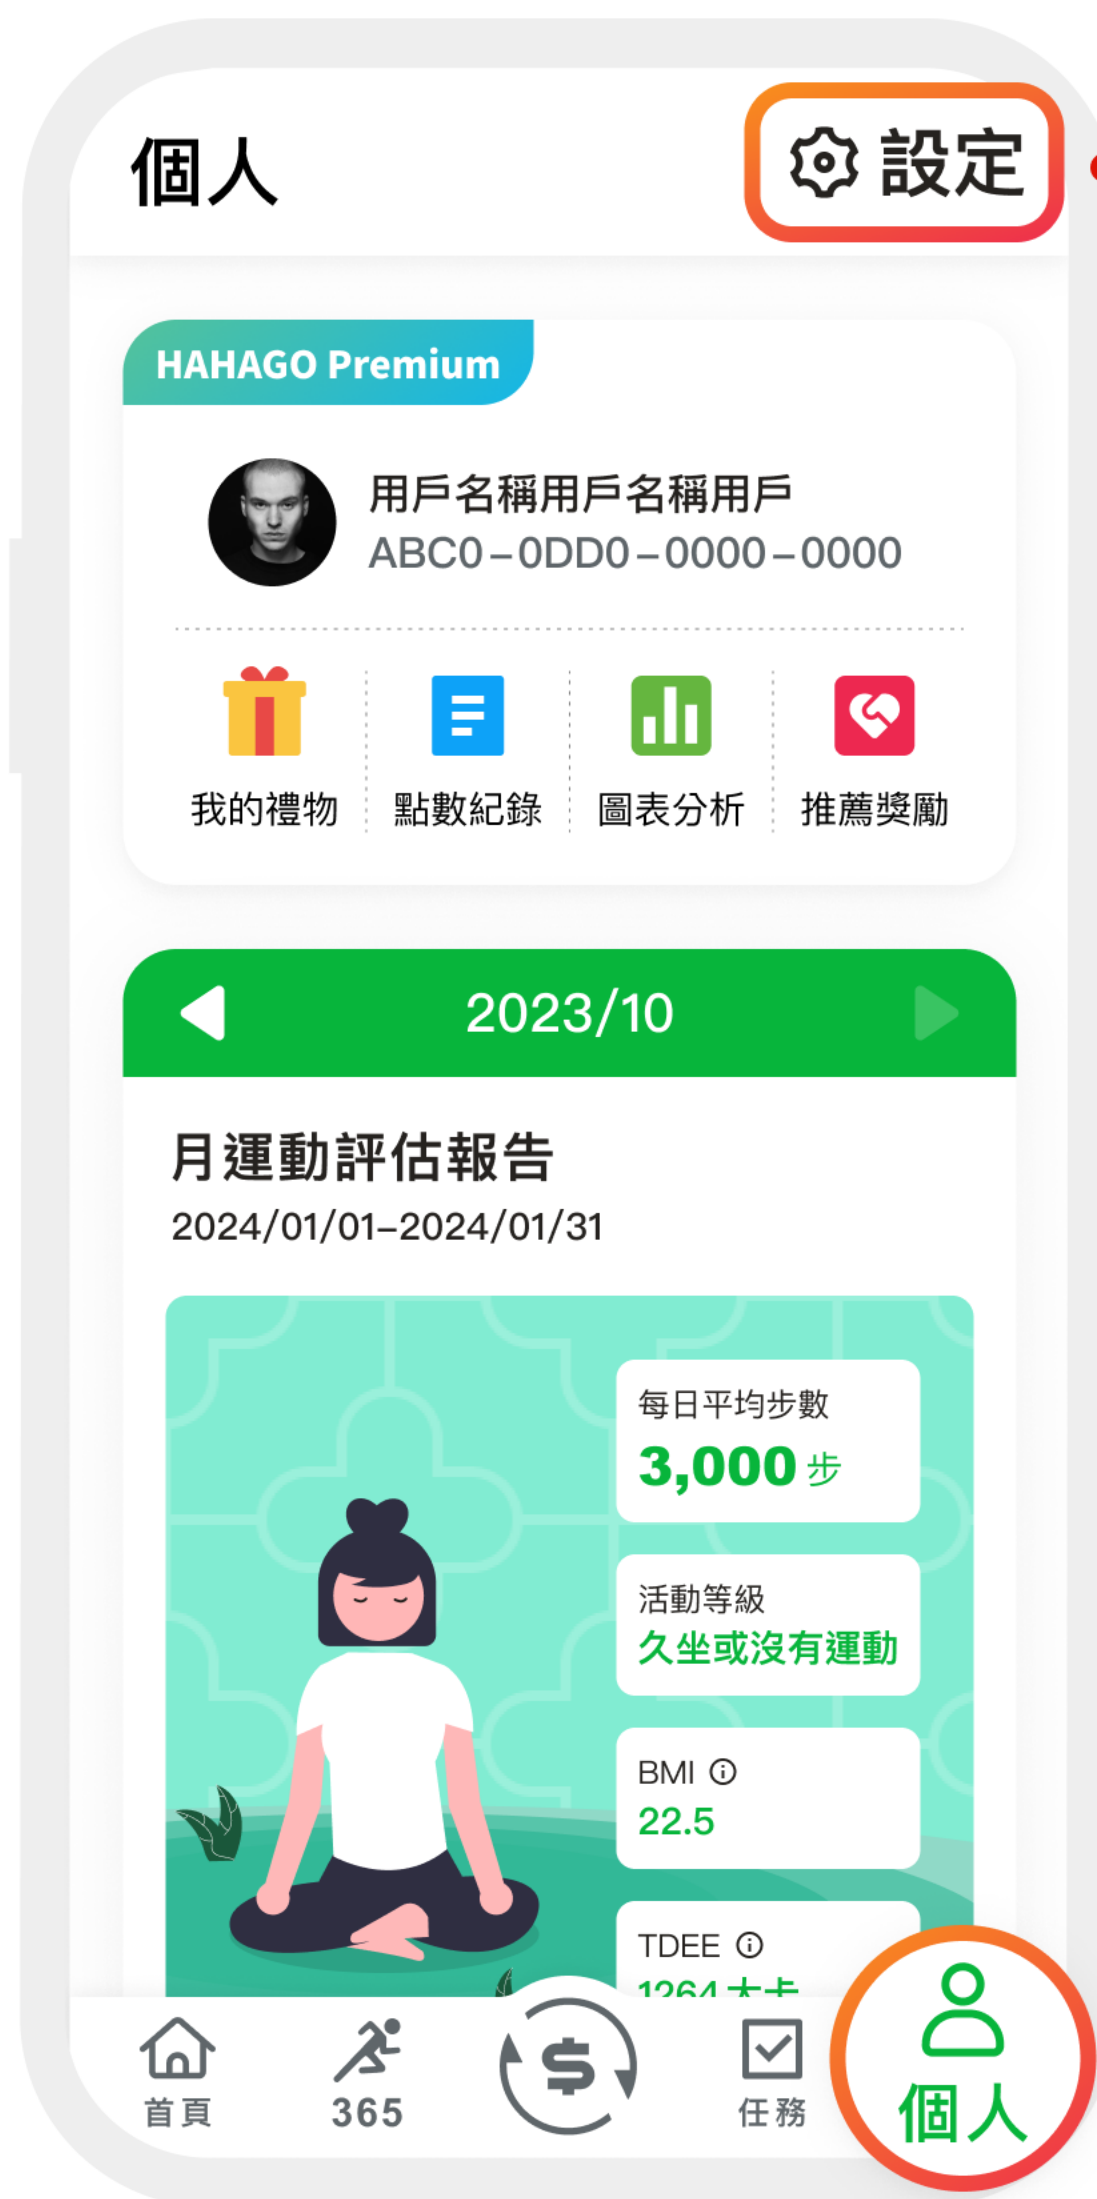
個人

設定

HAHAGO Premium

用戶名稱用戶名稱用戶
ABC0–0DD0–0000–0000

我的禮物
點數紀錄
圖表分析
推薦獎勵

2023/10

月運動評估報告
2024/01/01–2024/01/31

每日平均步數
3,000 步

活動等級
久坐或沒有運動

BMI
22.5

TDEE
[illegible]

首頁
365
任務
個人